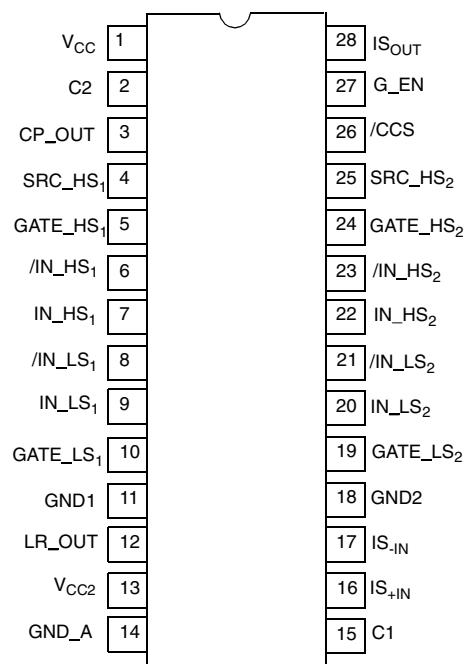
$V_{CC}$ 1
C2 2
CP_OUT 3
$SRC\_HS_1$ 4
$GATE\_HS_1$ 5
$/IN\_HS_1$ 6
$IN\_HS_1$ 7
$/IN\_LS_1$ 8
$IN\_LS_1$ 9
$GATE\_LS_1$ 10
GND1 11
LR_OUT 12
$V_{CC2}$ 13
GND_A 14

28 $IS_{OUT}$
27 G_EN
26 /CCS
25 $SRC\_HS_2$
24 $GATE\_HS_2$
23 $/IN\_HS_2$
22 $IN\_HS_2$
21 $/IN\_LS_2$
20 $IN\_LS_2$
19 $GATE\_LS_2$
18 GND2
17 $IS_{-IN}$
16 $IS_{+IN}$
15 C1